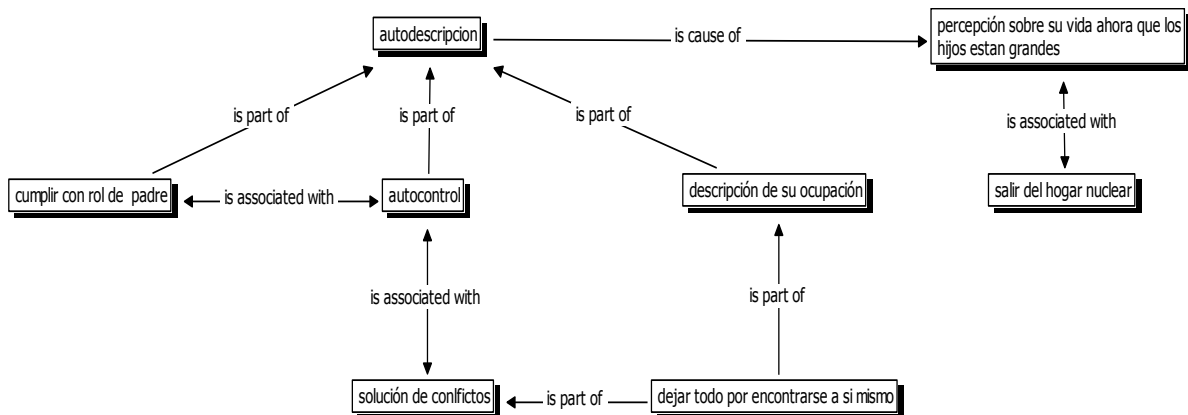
autodescripcion

is cause of

percepción sobre su vida ahora que los hijos estan grandes

is part of

is part of

is part of

is associated with

cumplir con rol de padre

is associated with

autocontrol

descripción de su ocupación

salir del hogar nuclear

is associated with

is part of

solución de conlfictos

is part of

dejar todo por encontrarse a si mismo